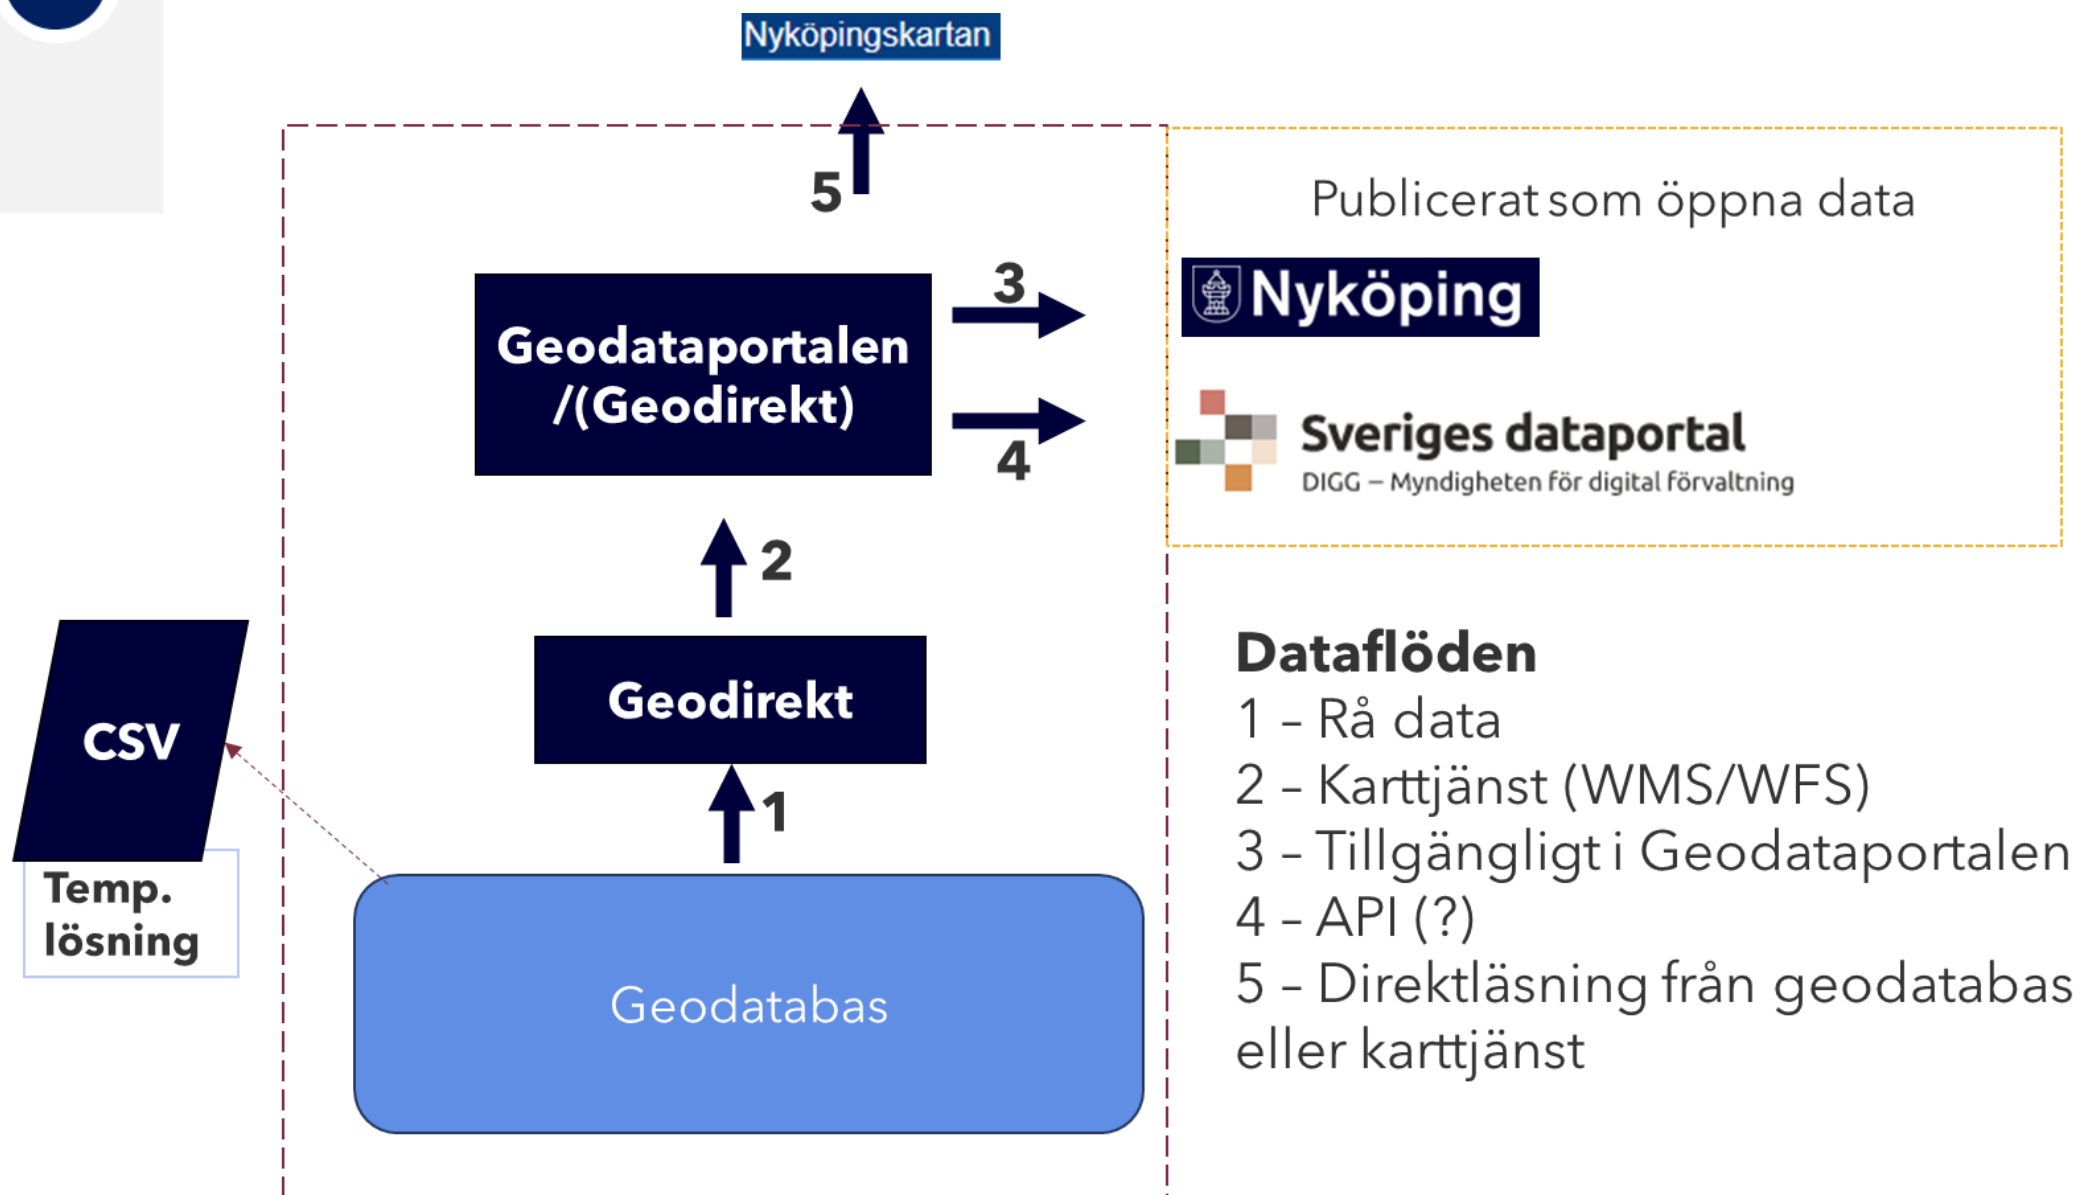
Nyköpingskartan

5

Publicerat som öppna data

3

Geodataportalen /(Geodirekt)

Nyköping

4

Sveriges dataportal
DIGG – Myndigheten för digital förvaltning

2

CSV

Geodirekt

Temp. lösning

1

Geodatabas

Dataflöden
1 – Rå data
2 – Karttjänst (WMS/WFS)
3 – Tillgängligt i Geodataportalen
4 – API (?)
5 – Direktläsning från geodatabas eller karttjänst